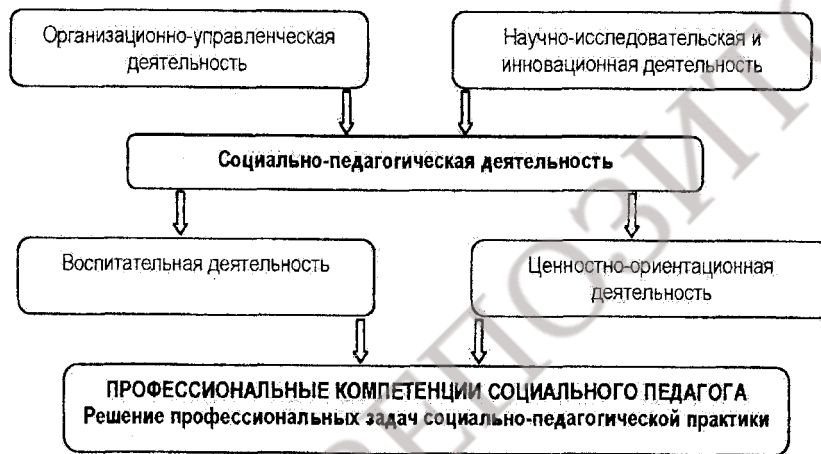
Организационно-управленческая деятельность

Научно-исследовательская и инновационная деятельность

Социально-педагогическая деятельность

Воспитательная деятельность

Ценностно-ориентационная деятельность

ПРОФЕССИОНАЛЬНЫЕ КОМПЕТЕНЦИИ СОЦИАЛЬНОГО ПЕДАГОГА
Решение профессиональных задач социально-педагогической практики

РЕПОЗИТОРИЙ